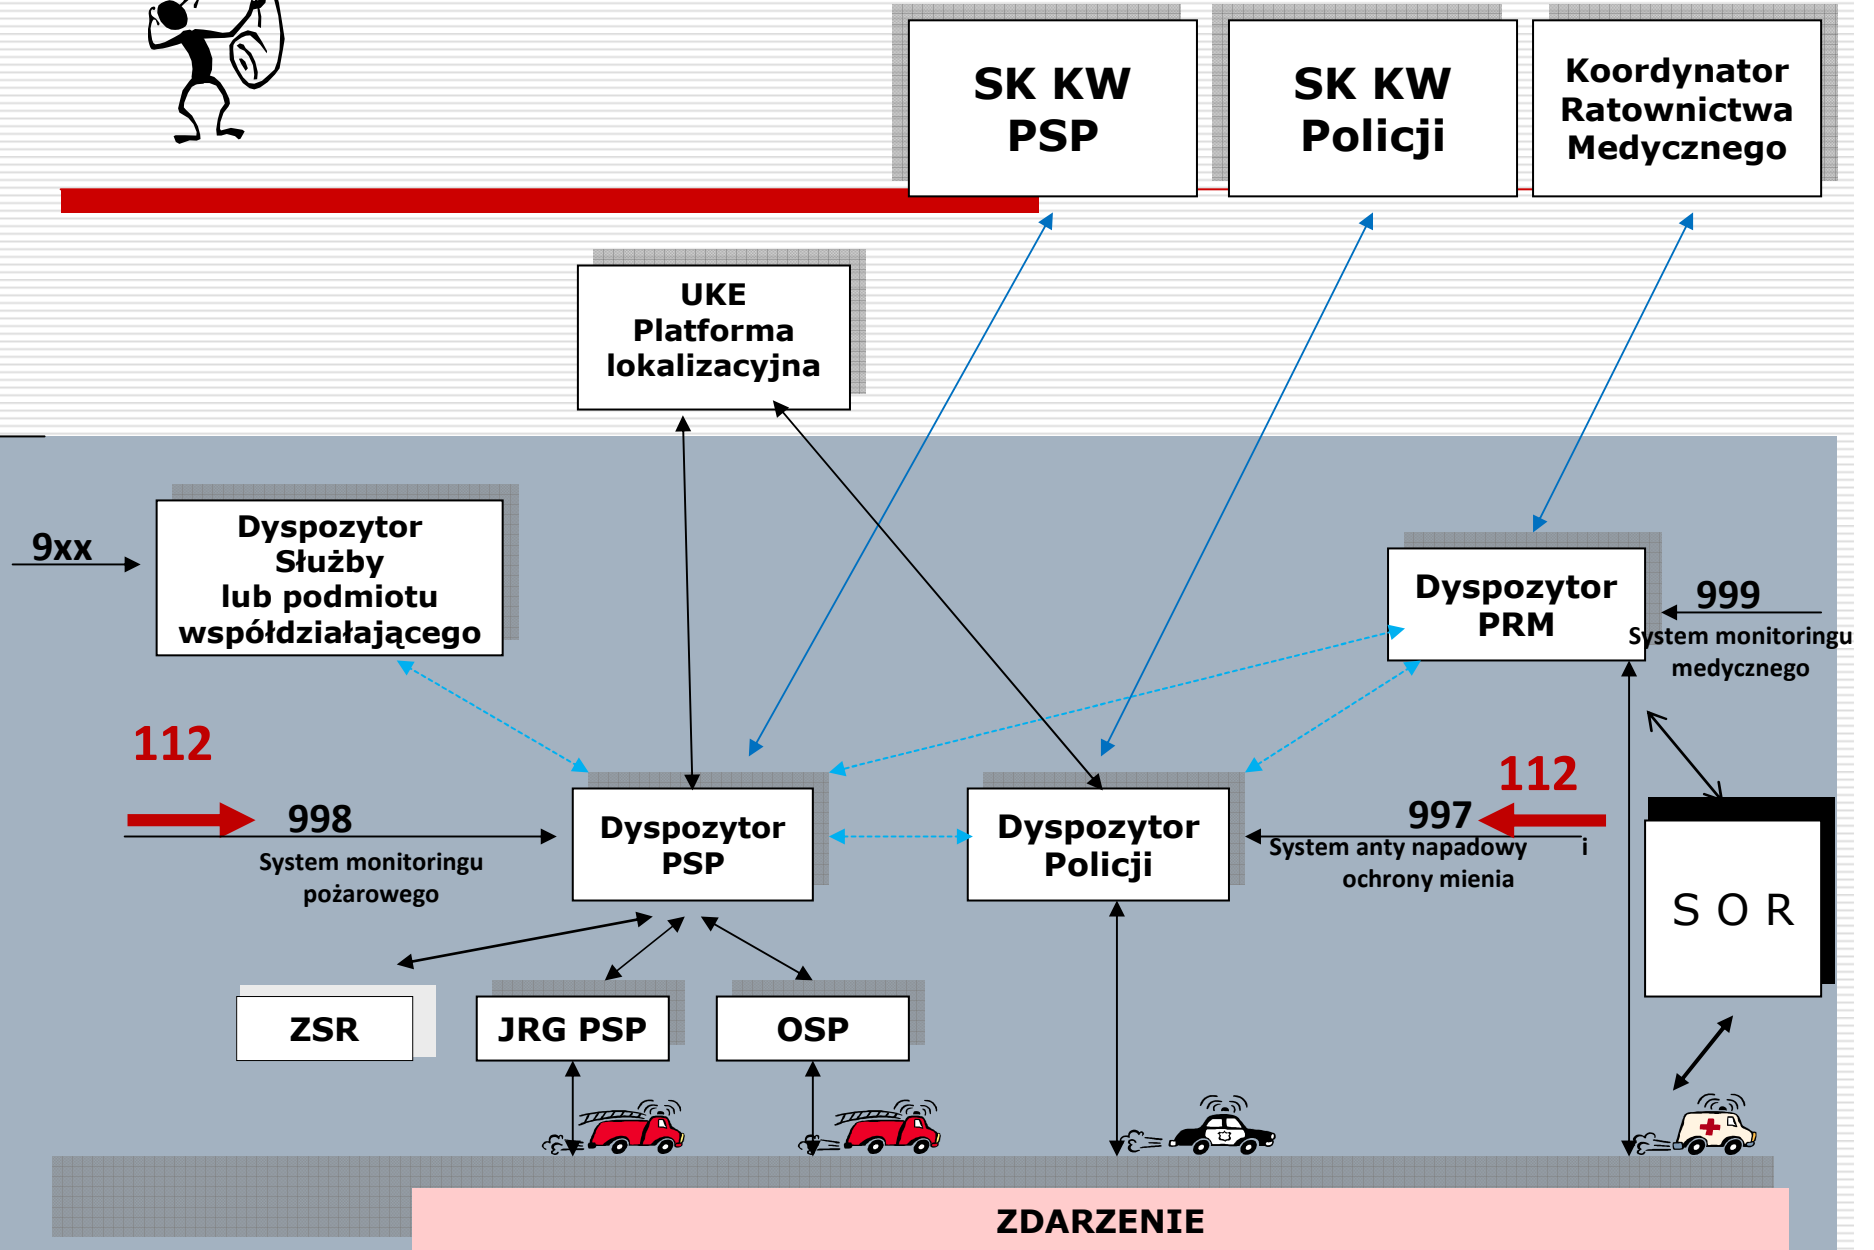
SK KW PSP

SK KW Policji

Koordynator Ratownictwa Medycznego

UKE Platforma lokalizacyjna

9xx

Dyspozytor Służby lub podmiotu współdziałającego

Dyspozytor PRM

999

System monitoringu medycznego

112

998

System monitoringu pożarowego

Dyspozytor PSP

Dyspozytor Policji

112

997

System anty napadowy i ochrony mienia

S O R

ZSR

JRG PSP

OSP

ZDARZENIE